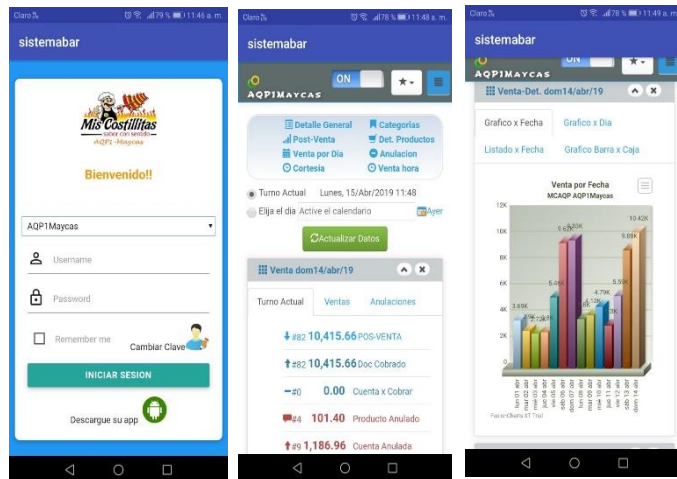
Claro 11:46 a. m.

sistemabar

Mis Costillitas
sabor con sentido
AQP1-Maycas

Bienvenido!!

AQP1Maycas

Username

Password

Remember me

Cambiar Clave

INICIAR SESION

Descargue su app

Claro 11:48 a. m.

sistemabar

ON

AQP1Maycas

Detalle General
Categorias
Post-Venta
Det. Productos
Venta por Dia
Anulacion
Cortesia
Venta hora

Turno Actual Lunes, 15/Abr/2019 11:48

Elija el dia Active el calendario Ayer

Actualizar Datos

Venta dom14/abr/19

Turno Actual
Ventas
Anulaciones

#82 10,415.66 POS-VENTA

#82 10,415.66 Doc Cobrado

#0 0.00 Cuenta x Cobrar

#4 101.40 Producto Anulado

#9 1,186.96 Cuenta Anulada

Claro 11:49 a. m.

sistemabar

ON

AQP1Maycas

Venta-Det. dom14/abr/19

Grafico x Fecha
Grafico x Dia
Listado x Fecha
Grafico Barra x Caja

Venta por Fecha
MCAQP AQP1Maycas

12K
10K
8K
6K
4K
2K
0

3.69K
5.46K
9.83K
4.79K
5.5K
9.08K
10.42K

lun 01 abr
mar 02 abr
mie 03 abr
jue 04 abr
vie 05 abr
sab 06 abr
dom 07 abr
lun 08 abr
mar 09 abr
mie 10 abr
jue 11 abr
vie 12 abr
sab 13 abr
dom 14 abr

FusionCharts XT Trial